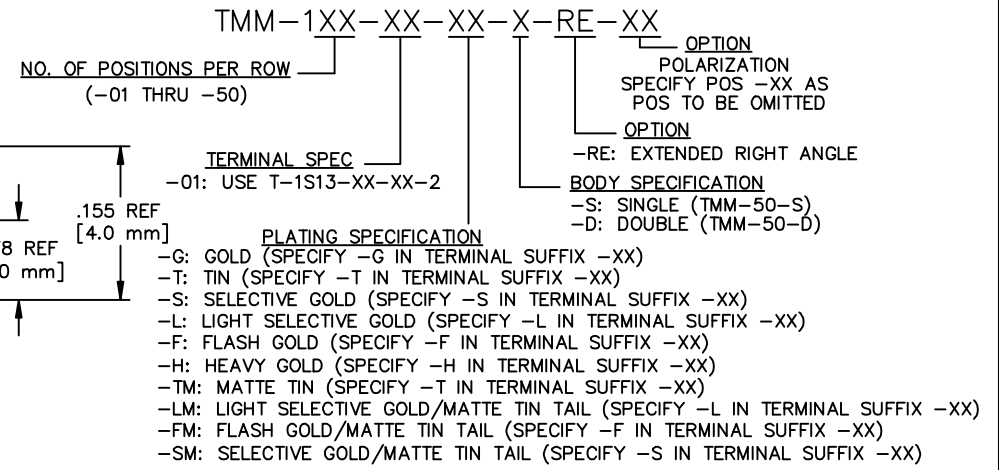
TMM–1XX–XX–XX–X–RE–XX

OPTION
POLARIZATION
SPECIFY POS –XX AS
POS TO BE OMITTED

NO. OF POSITIONS PER ROW
(–01 THRU –50)

OPTION
–RE: EXTENDED RIGHT ANGLE

TERMINAL SPEC
–01: USE T–1S13–XX–XX–2

BODY SPECIFICATION
–S: SINGLE (TMM–50–S)
–D: DOUBLE (TMM–50–D)

.155 REF
[4.0 mm]

8 REF
0 mm]

PLATING SPECIFICATION
–G: GOLD (SPECIFY –G IN TERMINAL SUFFIX –XX)
–T: TIN (SPECIFY –T IN TERMINAL SUFFIX –XX)
–S: SELECTIVE GOLD (SPECIFY –S IN TERMINAL SUFFIX –XX)
–L: LIGHT SELECTIVE GOLD (SPECIFY –L IN TERMINAL SUFFIX –XX)
–F: FLASH GOLD (SPECIFY –F IN TERMINAL SUFFIX –XX)
–H: HEAVY GOLD (SPECIFY –H IN TERMINAL SUFFIX –XX)
–TM: MATTE TIN (SPECIFY –T IN TERMINAL SUFFIX –XX)
–LM: LIGHT SELECTIVE GOLD/MATTE TIN TAIL (SPECIFY –L IN TERMINAL SUFFIX –XX)
–FM: FLASH GOLD/MATTE TIN TAIL (SPECIFY –F IN TERMINAL SUFFIX –XX)
–SM: SELECTIVE GOLD/MATTE TIN TAIL (SPECIFY –S IN TERMINAL SUFFIX –XX)